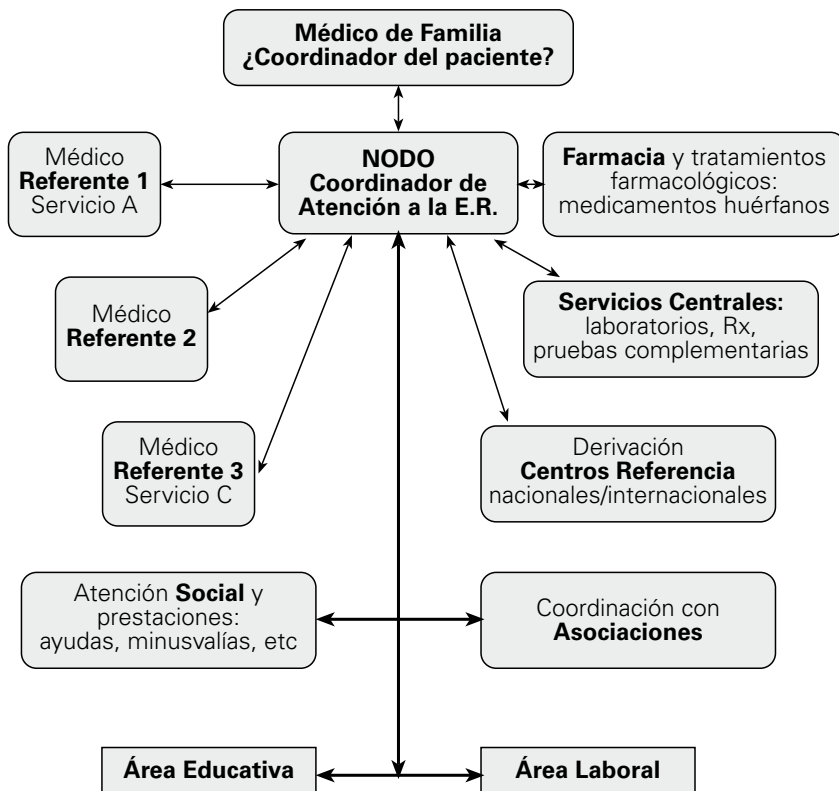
Médico de Familia
¿Coordinador del paciente?

Médico
Referente 1
Servicio A

NODO
Coordinador de
Atención a la E.R.

Farmacia y tratamientos farmacológicos: medicamentos huérfanos

Médico
Referente 2

Servicios Centrales: laboratorios, Rx, pruebas complementarias

Médico
Referente 3
Servicio C

Derivación
Centros Referencia
nacionales/internacionales

Atención Social y prestaciones: ayudas, minusvalías, etc

Coordinación con
Asociaciones

Área Educativa

Área Laboral